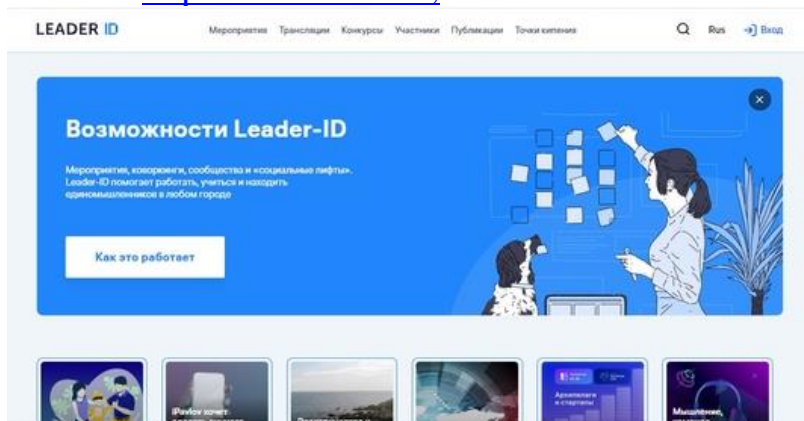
LEADER ID

Мероприятия Трансляции Конкурсы Участники Публикации Точки кипения

Rus Вход

Возможности Leader-ID

Мероприятия, коворкинги, сообщества и «социальные лифты». Leader-ID помогает работать, учиться и находить единомышленников в любом городе

Как это работает

iPavlov хочет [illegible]

Архипелаг и стартапы

Мышление, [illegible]